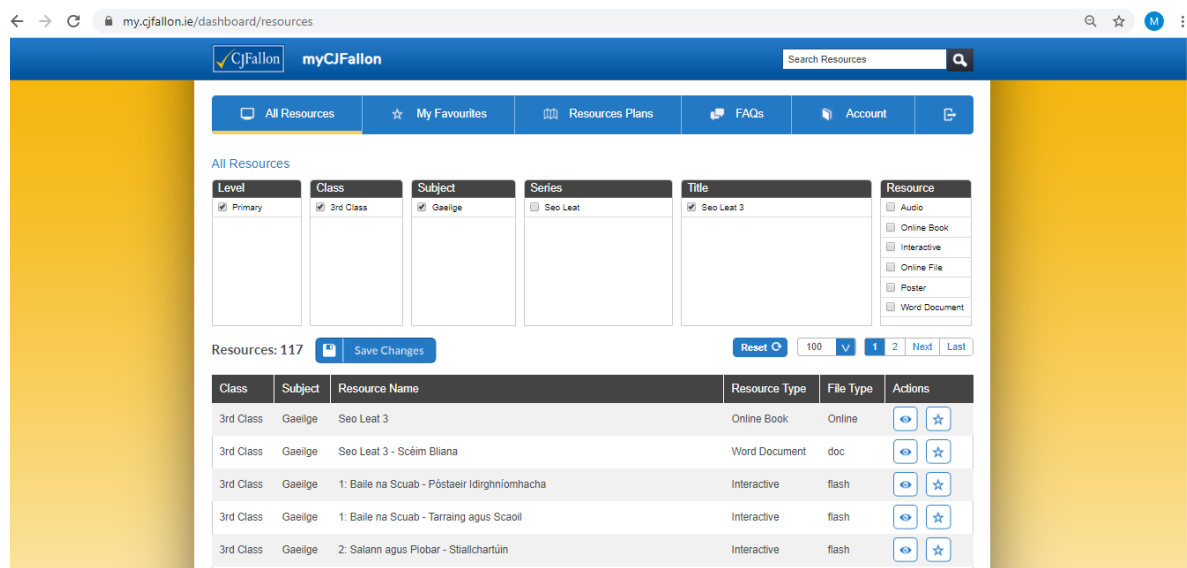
my.cjfallon.ie/dashboard/resources

M

CJFallon myCJFallon

Search Resources

All Resources | My Favourites | Resources Plans | FAQs | Account

All Resources

| Level | Class | Subject | Series | Title | Resource |
|---|---|---|---|---|---|
| Primary | 3rd Class | Gaeilge | Seo Leat | Seo Leat 3 | Audio |
| | | | | | Online Book |
| | | | | | Interactive |
| | | | | | Online File |
| | | | | | Poster |
| | | | | | Word Document |

Resources: 117 Save Changes

Reset 100 1 2 Next Last

| Class | Subject | Resource Name | Resource Type | File Type | Actions |
|---|---|---|---|---|---|
| 3rd Class | Gaeilge | Seo Leat 3 | Online Book | Online | |
| 3rd Class | Gaeilge | Seo Leat 3 - Scéim Bliana | Word Document | doc | |
| 3rd Class | Gaeilge | 1: Baile na Scuab - Póstaeir Idirghníomhacha | Interactive | flash | |
| 3rd Class | Gaeilge | 1: Baile na Scuab - Tarraing agus Scaoil | Interactive | flash | |
| 3rd Class | Gaeilge | 2: Salann agus Piobar - Stiallchartúin | Interactive | flash | |